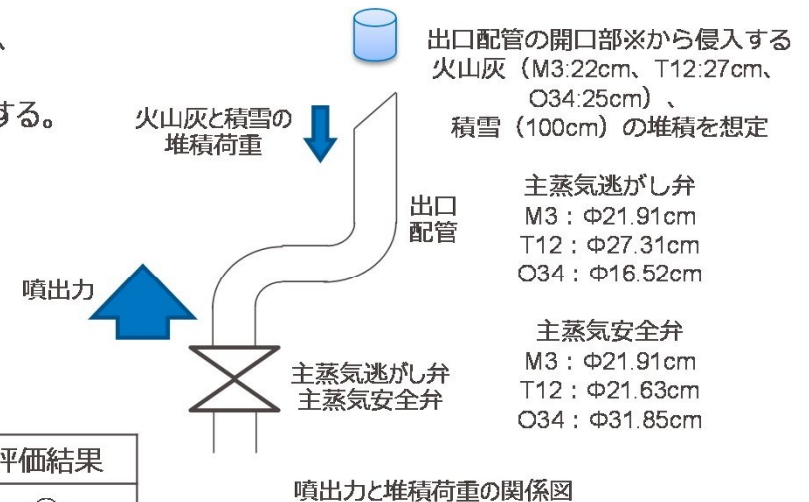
、

する。

出口配管の開口部※から侵入する
火山灰（M3:22cm、T12:27cm、O34:25cm）、
積雪（100cm）の堆積を想定

火山灰と積雪の
堆積荷重

出口
配管

主蒸気逃がし弁
M3：Φ21.91cm
T12：Φ27.31cm
O34：Φ16.52cm

噴出力

主蒸気安全弁
M3：Φ21.91cm
T12：Φ21.63cm
O34：Φ31.85cm

主蒸気逃がし弁
主蒸気安全弁

評価結果

噴出力と堆積荷重の関係図